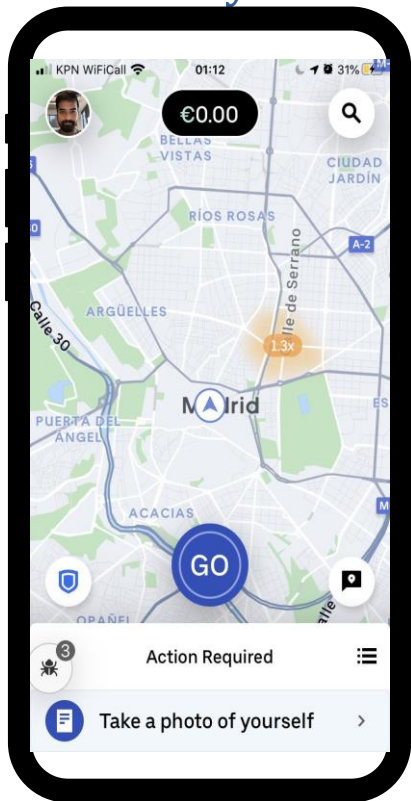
KPN WiFiCall 01:12 31%

€0.00

BELLAS VISTAS

CIUDAD JARDÍN

RÍOS ROSAS

A-2

Calle de Serrano

ARGÜELLES

Calle 30

1.3x

Madrid

PUERTA DEL ÁNGEL

ACACIAS

GO

OPAÑEL

3

Action Required

Take a photo of yourself